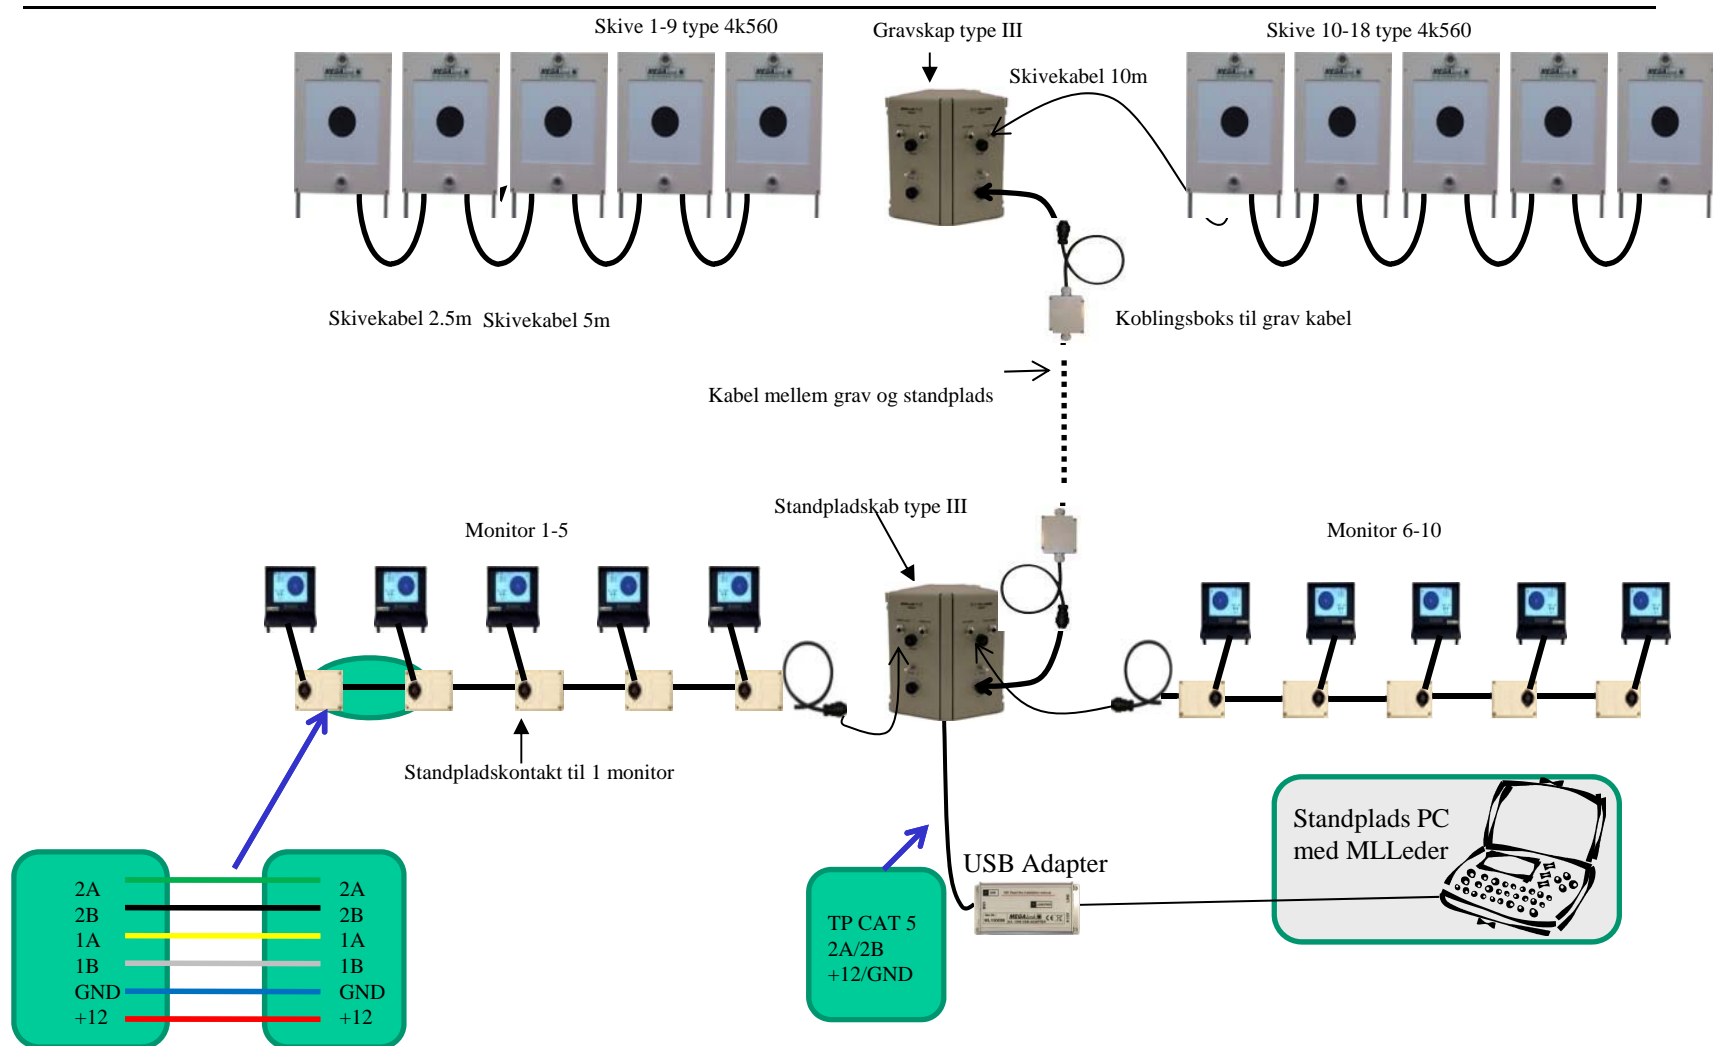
Skive 1-9 type 4k560

Gravskap type III

Skive 10-18 type 4k560

Skivekabel 10m

Skivekabel 2.5m Skivekabel 5m

Koblingsboks til grav kabel

Kabel mellem grav og standplads

Standpladskab type III

Monitor 1-5

Monitor 6-10

Standpladskontakt til 1 monitor

Standplads PC med MLLeder

USB Adapter

TP CAT 5
2A/2B
+12/GND

| 2A | 2A |
|---|---|
| 2B | 2B |
| 1A | 1A |
| 1B | 1B |
| GND | GND |
| +12 | +12 |